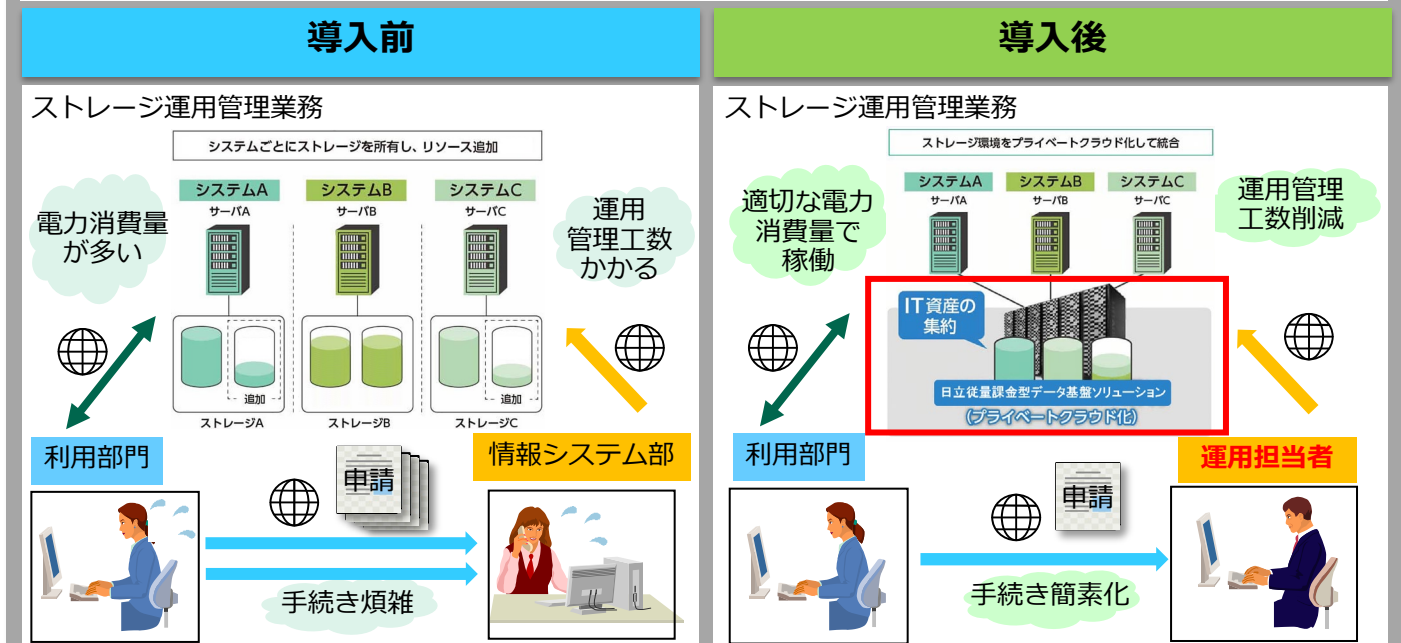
導入前

ストレージ運用管理業務

システムごとにストレージを所有し、リソース追加

電力消費量が多い

システムA
サーバA

システムB
サーバB

システムC
サーバC

運用管理工数かかる

追加

追加

ストレージA

ストレージB

ストレージC

利用部門

情報システム部

申請

手続き煩雑

導入後

ストレージ運用管理業務

ストレージ環境をプライベートクラウド化して統合

適切な電力消費量で稼働

システムA
サーバA

システムB
サーバB

システムC
サーバC

運用管理工数削減

IT資産の集約

日立従量課金型データ基盤ソリューション
(プライベートクラウド化)

利用部門

運用担当者

申請

手続き簡素化